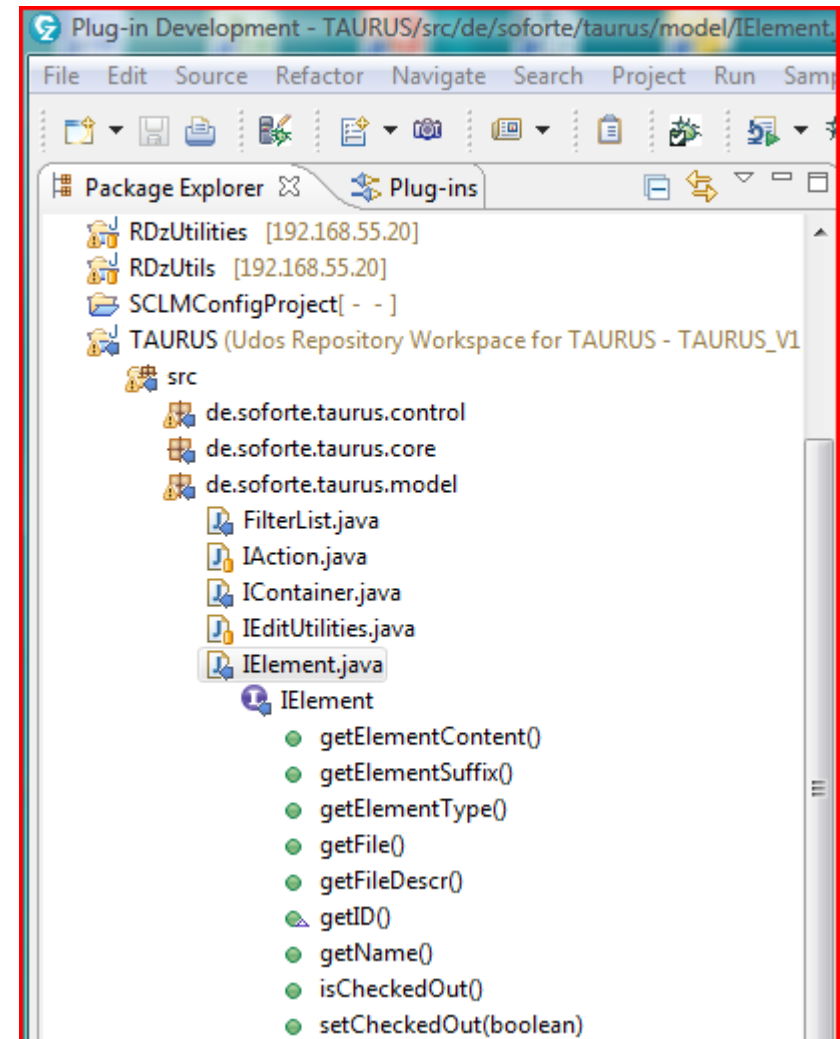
Plug-in Development - TAURUS/src/de/soforte/taurus/model/IElement.

File Edit Source Refactor Navigate Search Project Run Samp

Package Explorer ☒ Plug-ins

RDzUtilities [192.168.55.20]
RDzUtils [192.168.55.20]
SCLMConfigProject[ - - ]
TAURUS (Udos Repository Workspace for TAURUS - TAURUS_V1
src
de.soforte.taurus.control
de.soforte.taurus.core
de.soforte.taurus.model
FilterList.java
IAction.java
IContainer.java
IEditUtilities.java
IElement.java
IElement
getElementContent()
getElementSuffix()
getElementType()
getFile()
getFileDescr()
getID()
getName()
isCheckedOut()
setCheckedOut(boolean)